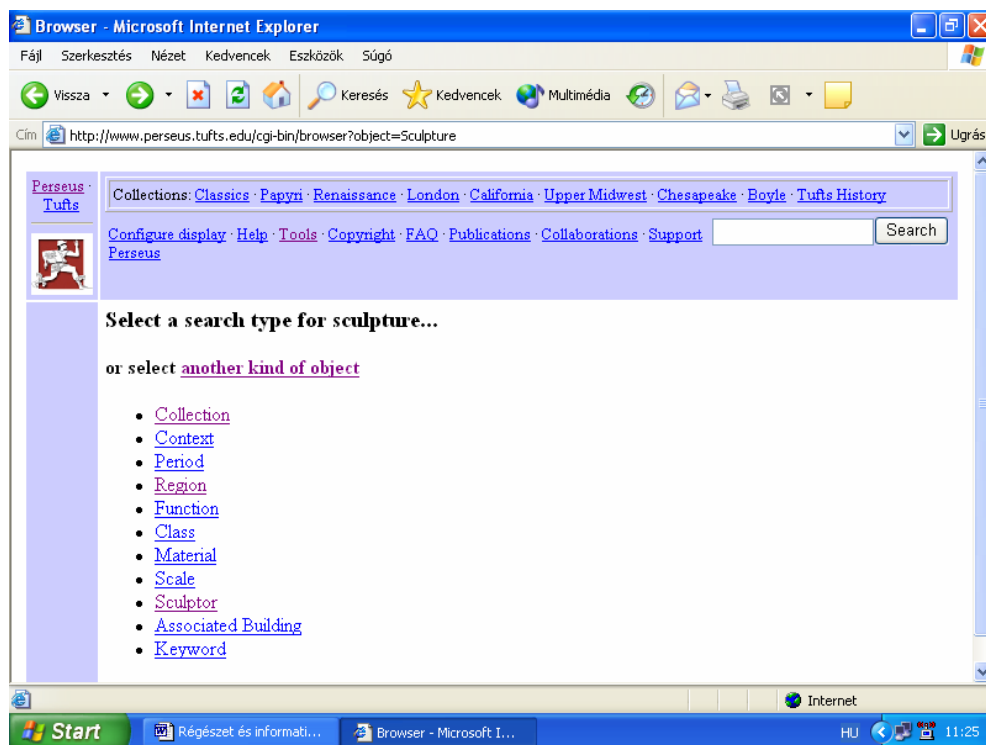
Browser - Microsoft Internet Explorer

Fájl Szerkesztés Nézet Kedvencek Eszközök Súgó

Vissza Keresés Kedvencek Multimédia

Cím http://www.perseus.tufts.edu/cgi-bin/browser?object=Sculpture Ugrás

Perseus · Tufts

Collections: Classics · Papyri · Renaissance · London · California · Upper Midwest · Chesapeake · Boyle · Tufts History

Configure display · Help · Tools · Copyright · FAQ · Publications · Collaborations · Support Perseus

Search

Select a search type for sculpture...

or select another kind of object

- Collection
- Context
- Period
- Region
- Function
- Class
- Material
- Scale
- Sculptor
- Associated Building
- Keyword

Internet

Start Régészet és informati... Browser - Microsoft I... HU 11:25